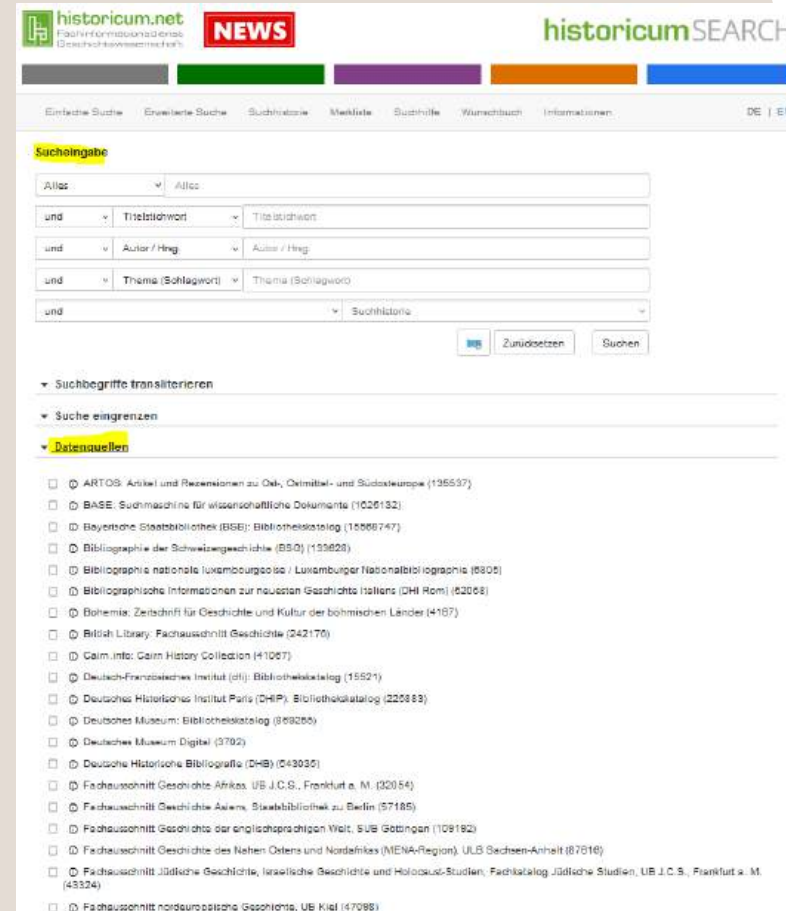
historicum.net Fachinformationsdienst Geschichtswissenschaft NEWS historicumSEARCH

Einfache Suche Erweiterte Suche Suchhistorie Merkliste Suchhilfe Wunschbuch Informationen DE | E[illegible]

Sucheingabe

Alles Alles

und Titelstichwort Titelstichwort

und Autor / Hrsg Autor / Hrsg

und Thema (Schlagwort) Thema (Schlagwort)

und Suchhistorie

Zurücksetzen Suchen

▾ Suchbegriffe transliterieren

▾ Suche eingrenzen

▾ Datenquellen

ARTOS: Artikel und Rezensionen zu Ost-, Ostmittel- und Südosteuropa (135537)

BASE: Suchmaschine für wissenschaftliche Dokumente (1026132)

Bayerische Staatsbibliothek (BSB): Bibliothekskatalog (15566747)

Bibliographie der Schweizergeschichte (BSG) (133628)

Bibliographie nationale luxembourgeoise / Luxemburger Nationalbibliographie (6806)

Bibliographische Informationen zur neuesten Geschichte Italiens (DHI Rom) (62068)

Bohemia: Zeitschrift für Geschichte und Kultur der böhmischen Länder (4167)

British Library: Fachausschnitt Geschichte (242170)

Calm.info: Calm History Collection (41067)

Deutsch-Französisches Institut (dfi): Bibliothekskatalog (15521)

Deutsches Historisches Institut Paris (DHIP): Bibliothekskatalog (225883)

Deutsches Museum: Bibliothekskatalog (969288)

Deutsches Museum Digital (3702)

Deutsche Historische Bibliografie (DHB) (543035)

Fachausschnitt Geschichte Afrikas, UB J.C.S., Frankfurt a. M. (32054)

Fachausschnitt Geschichte Asiens, Staatsbibliothek zu Berlin (57185)

Fachausschnitt Geschichte der englischsprachigen Welt, SUB Göttingen (109182)

Fachausschnitt Geschichte des Nahen Ostens und Nordafrikas (MENA-Region), ULB Sachsen-Anhalt (87616)

Fachausschnitt Jüdische Geschichte, Israelische Geschichte und Holocaust-Studien, Fachkatalog Jüdische Studien, UB J.C.S., Frankfurt a. M. (43324)

Fachausschnitt nordeuropäische Geschichte, UB Kiel (47098)